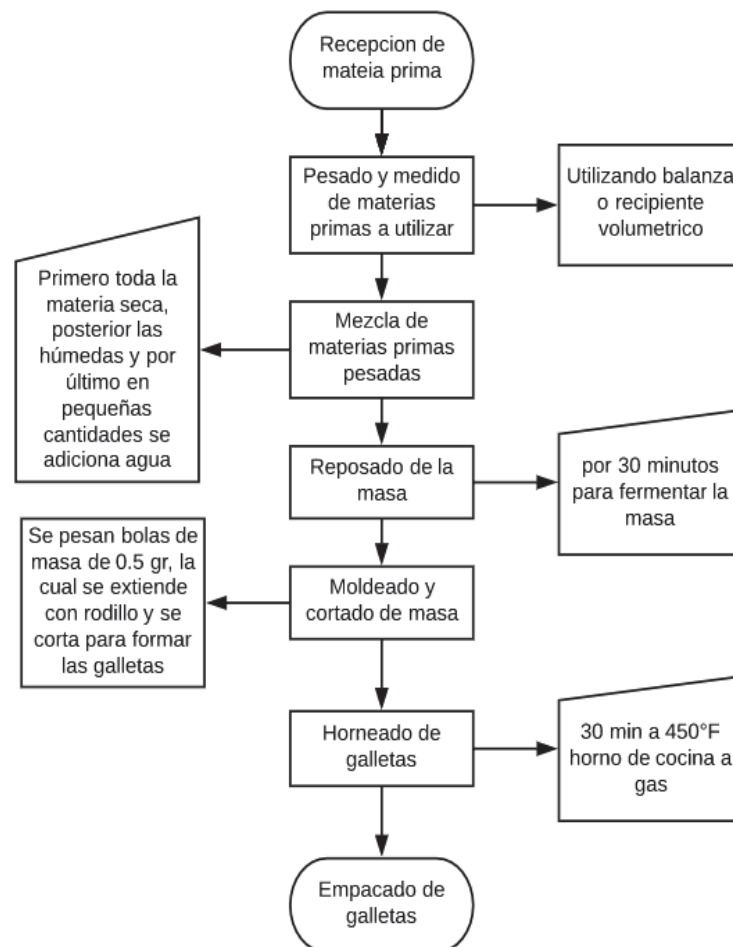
Recepcion de mateia prima

Pesado y medido de materias primas a utilizar

Utilizando balanza o recipiente volumetrico

Primero toda la materia seca, posterior las húmedas y por último en pequeñas cantidades se adiciona agua

Mezcla de materias primas pesadas

Reposado de la masa

por 30 minutos para fermentar la masa

Se pesan bolas de masa de 0.5 gr, la cual se extiende con rodillo y se corta para formar las galletas

Moldeado y cortado de masa

Horneado de galletas

30 min a 450°F horno de cocina a gas

Empacado de galletas